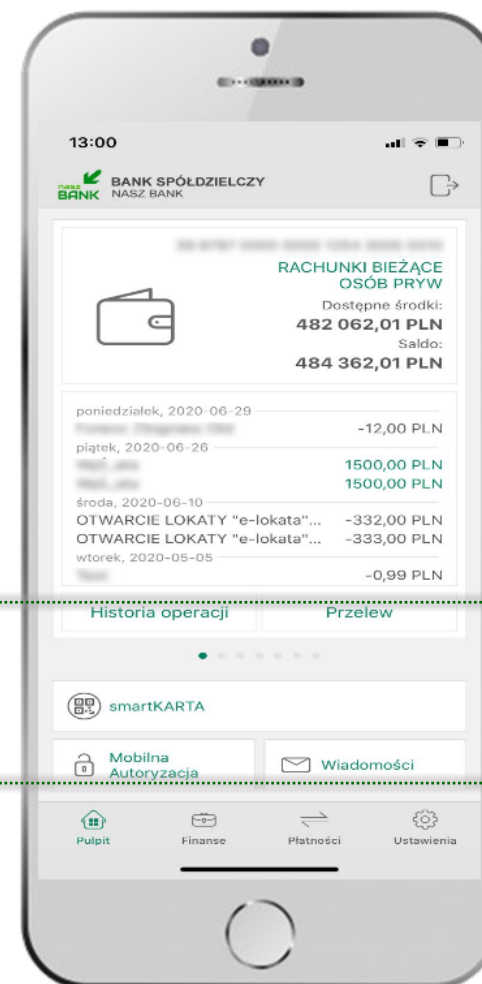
13:00

NASZ BANK BANK SPÓŁDZIELCZY NASZ BANK

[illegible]

RACHUNKI BIEŻĄCE OSÓB PRYW

Dostępne środki:
482 062,01 PLN
Saldo:
484 362,01 PLN

poniedziałek, 2020-06-29
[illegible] -12,00 PLN
piątek, 2020-06-26
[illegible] 1500,00 PLN
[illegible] 1500,00 PLN
środa, 2020-06-10
OTWARCIE LOKATY "e-lokata"... -332,00 PLN
OTWARCIE LOKATY "e-lokata"... -333,00 PLN
wtorek, 2020-05-05
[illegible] -0,99 PLN

Historia operacji
Przelew

smartKARTA

Mobilna Autoryzacja

Wiadomości

Pulpit
Finanse
Płatności
Ustawienia